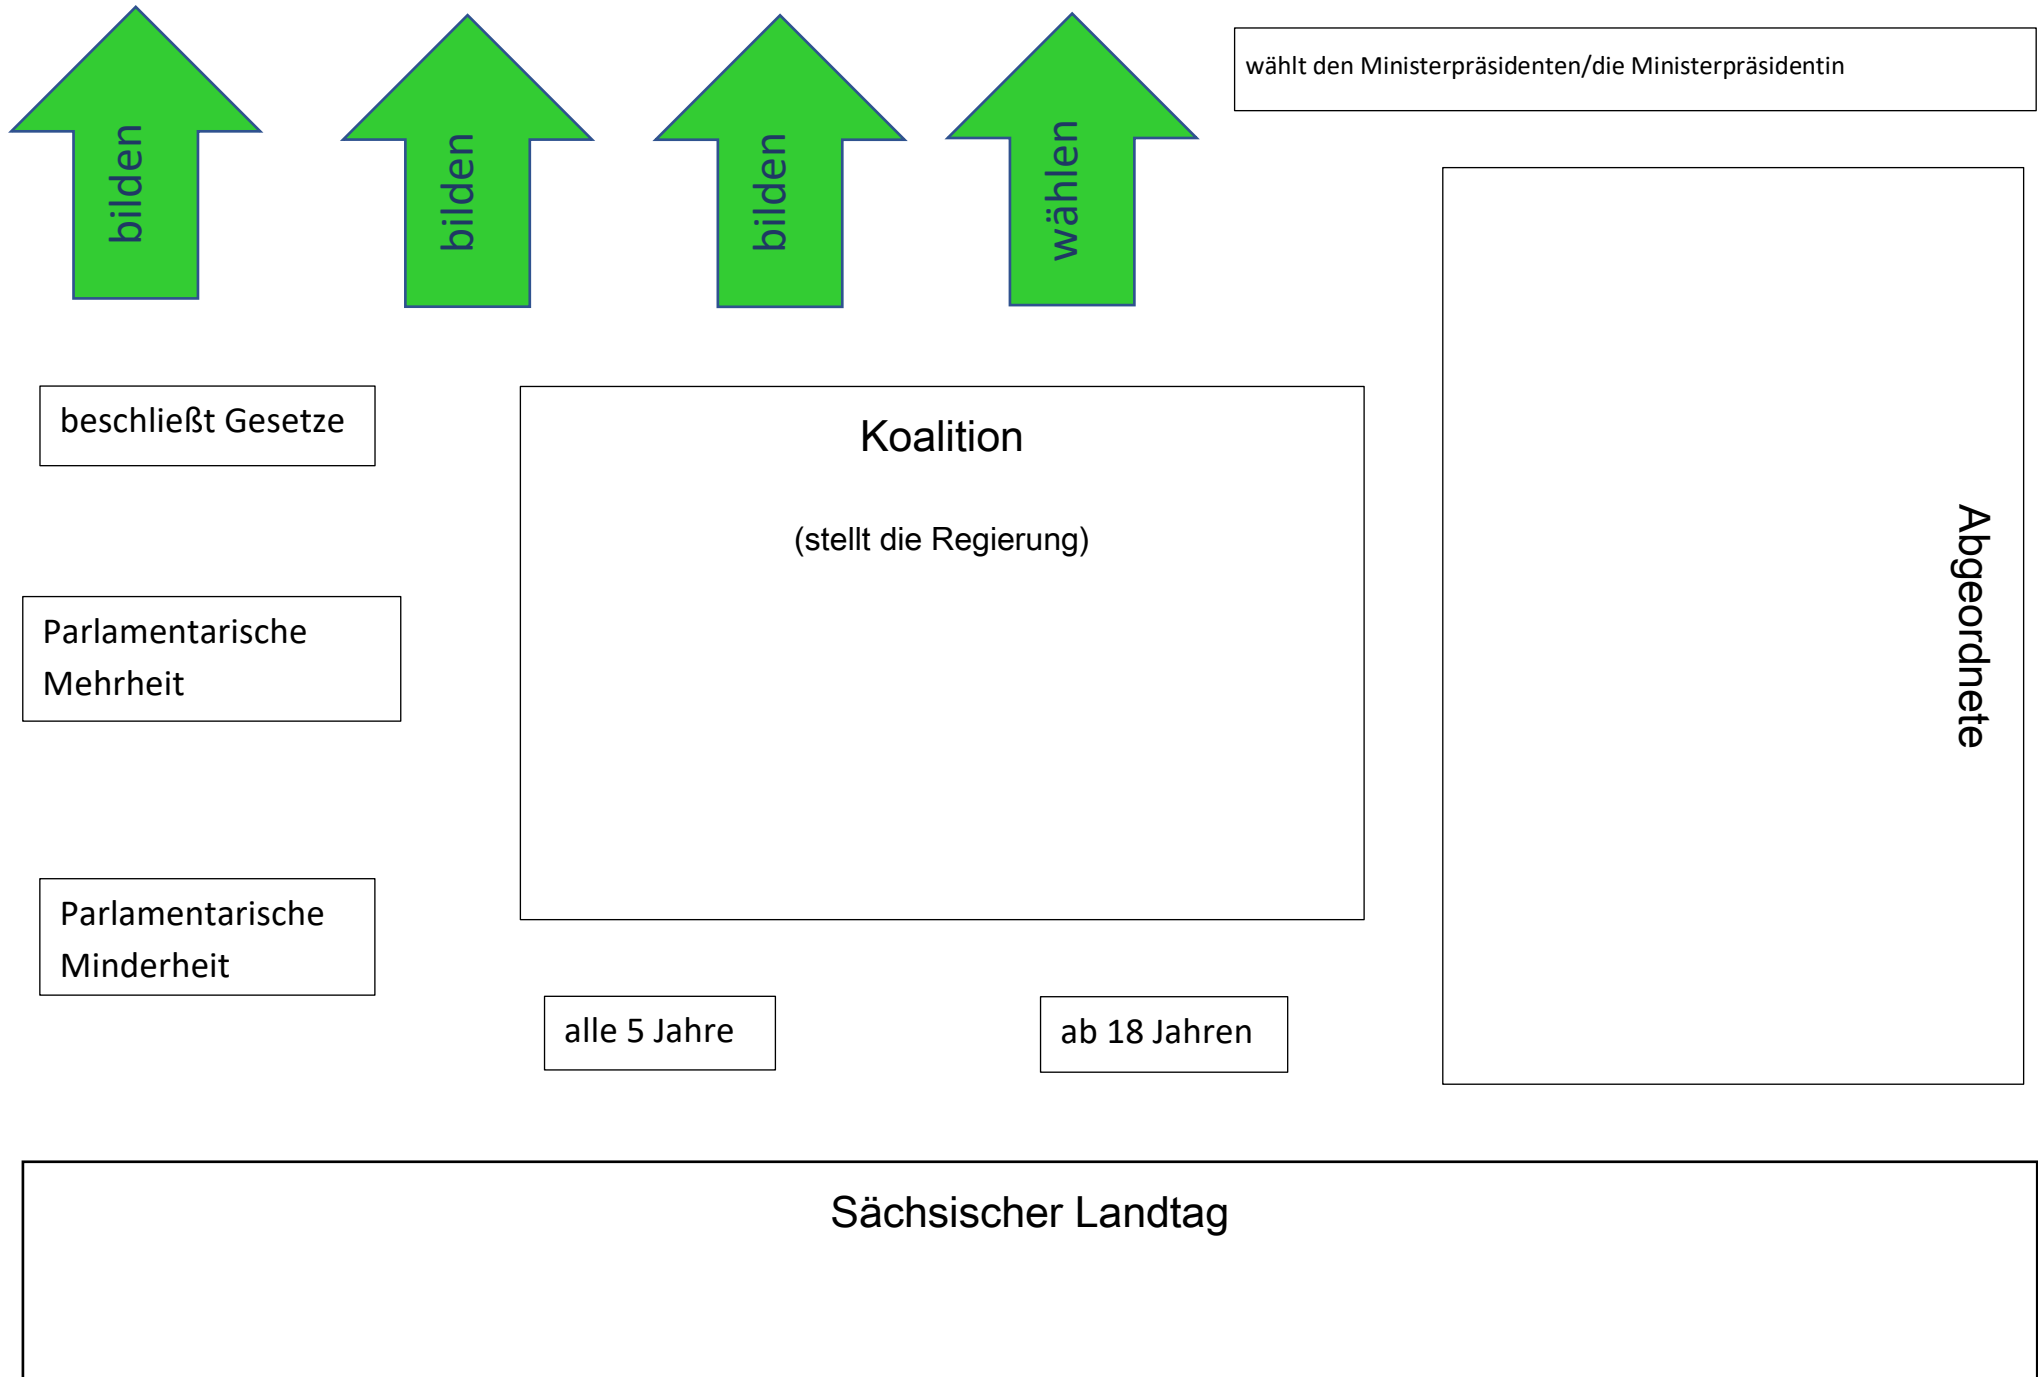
bilden

bilden

bilden

wählen

wählt den Ministerpräsidenten/die Ministerpräsidentin

beschließt Gesetze

Koalition

(stellt die Regierung)

Abgeordnete

Parlamentarische Mehrheit

Parlamentarische Minderheit

alle 5 Jahre

ab 18 Jahren

Sächsischer Landtag